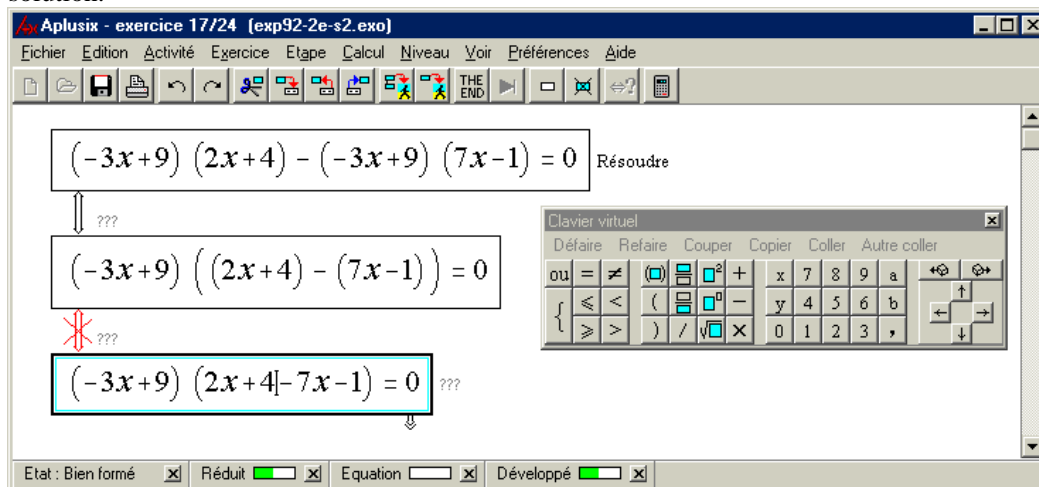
Aplusix - exercice 17/24 (exp92-2e-s2.exo)

Fichier Edition Activité Exercice Etape Calcul Niveau Voir Préférences Aide

THE END

$\left(-3x+9\right)\left(2x+4\right)-\left(-3x+9\right)\left(7x-1\right)=0$ Résoudre

???

$\left(-3x+9\right)\left(\left(2x+4\right)-\left(7x-1\right)\right)=0$

???

$\left(-3x+9\right)\left(2x+4-7x-1\right)=0$ ???

Clavier virtuel

Défaire Refaire Couper Copier Coller Autre coller

| ou | = | ≠ | ( ) | | $\square^2$ | + | x | 7 | 8 | 9 | a |
|---|---|---|---|---|---|---|---|---|---|---|---|
| { | ⩽ | < | ( | | $\square^{\square}$ | − | y | 4 | 5 | 6 | b |
| | ⩾ | > | ) | / | $\sqrt{\square}$ | × | 0 | 1 | 2 | 3 | , |

Etat : Bien formé Réduit Equation Développé